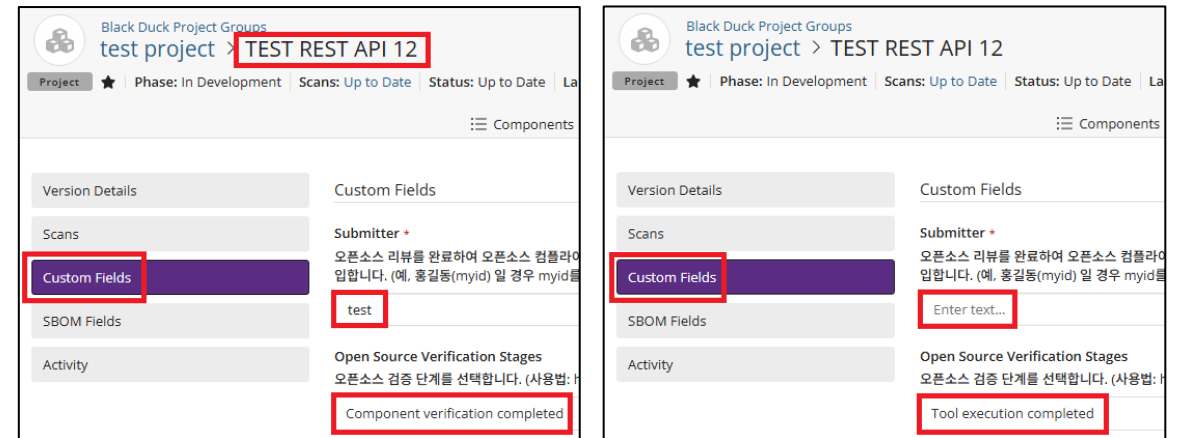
Black Duck Project Groups
test project > TEST REST API 12

Project ★ Phase: In Development | Scans: Up to Date | Status: Up to Date | La

Components

Version Details

Scans

Custom Fields

SBOM Fields

Activity

Custom Fields

Submitter *

오픈소스 리뷰를 완료하여 오픈소스 컴플라이 입합니다. (예, 홍길동(myid) 일 경우 myid를

test

Open Source Verification Stages

오픈소스 검증 단계를 선택합니다. (사용법: h

Component verification completed

Black Duck Project Groups
test project > TEST REST API 12

Project ★ Phase: In Development | Scans: Up to Date | Status: Up to Date | La

Components

Version Details

Scans

Custom Fields

SBOM Fields

Activity

Custom Fields

Submitter *

오픈소스 리뷰를 완료하여 오픈소스 컴플라이 입합니다. (예, 홍길동(myid) 일 경우 myid를

Enter text...

Open Source Verification Stages

오픈소스 검증 단계를 선택합니다. (사용법: h

Tool execution completed